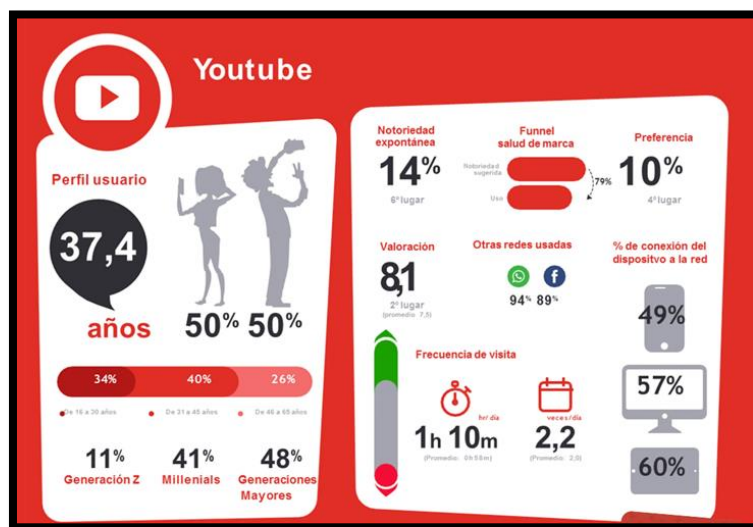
Youtube

Perfil usuario

37,4

años

50% 50%

34% 40% 26%

De 16 a 30 años De 31 a 45 años De 46 a 65 años

11% Generación Z

41% Millenials

48% Generaciones Mayores

Notoriedad expontánea

14%

6° lugar

Funnel salud de marca

Notoriedad sugerida

Uso

79%

Preferencia

10%

4° lugar

Valoración

8,1

2° lugar (promedio 7,5)

Otras redes usadas

94% 89%

% de conexión del dispositvo a la red

49%

57%

60%

Frecuencia de visita

hr/día

1h 10m

(Promedio: 0h 58m)

veces/día

2,2

(Promedio: 2,0)